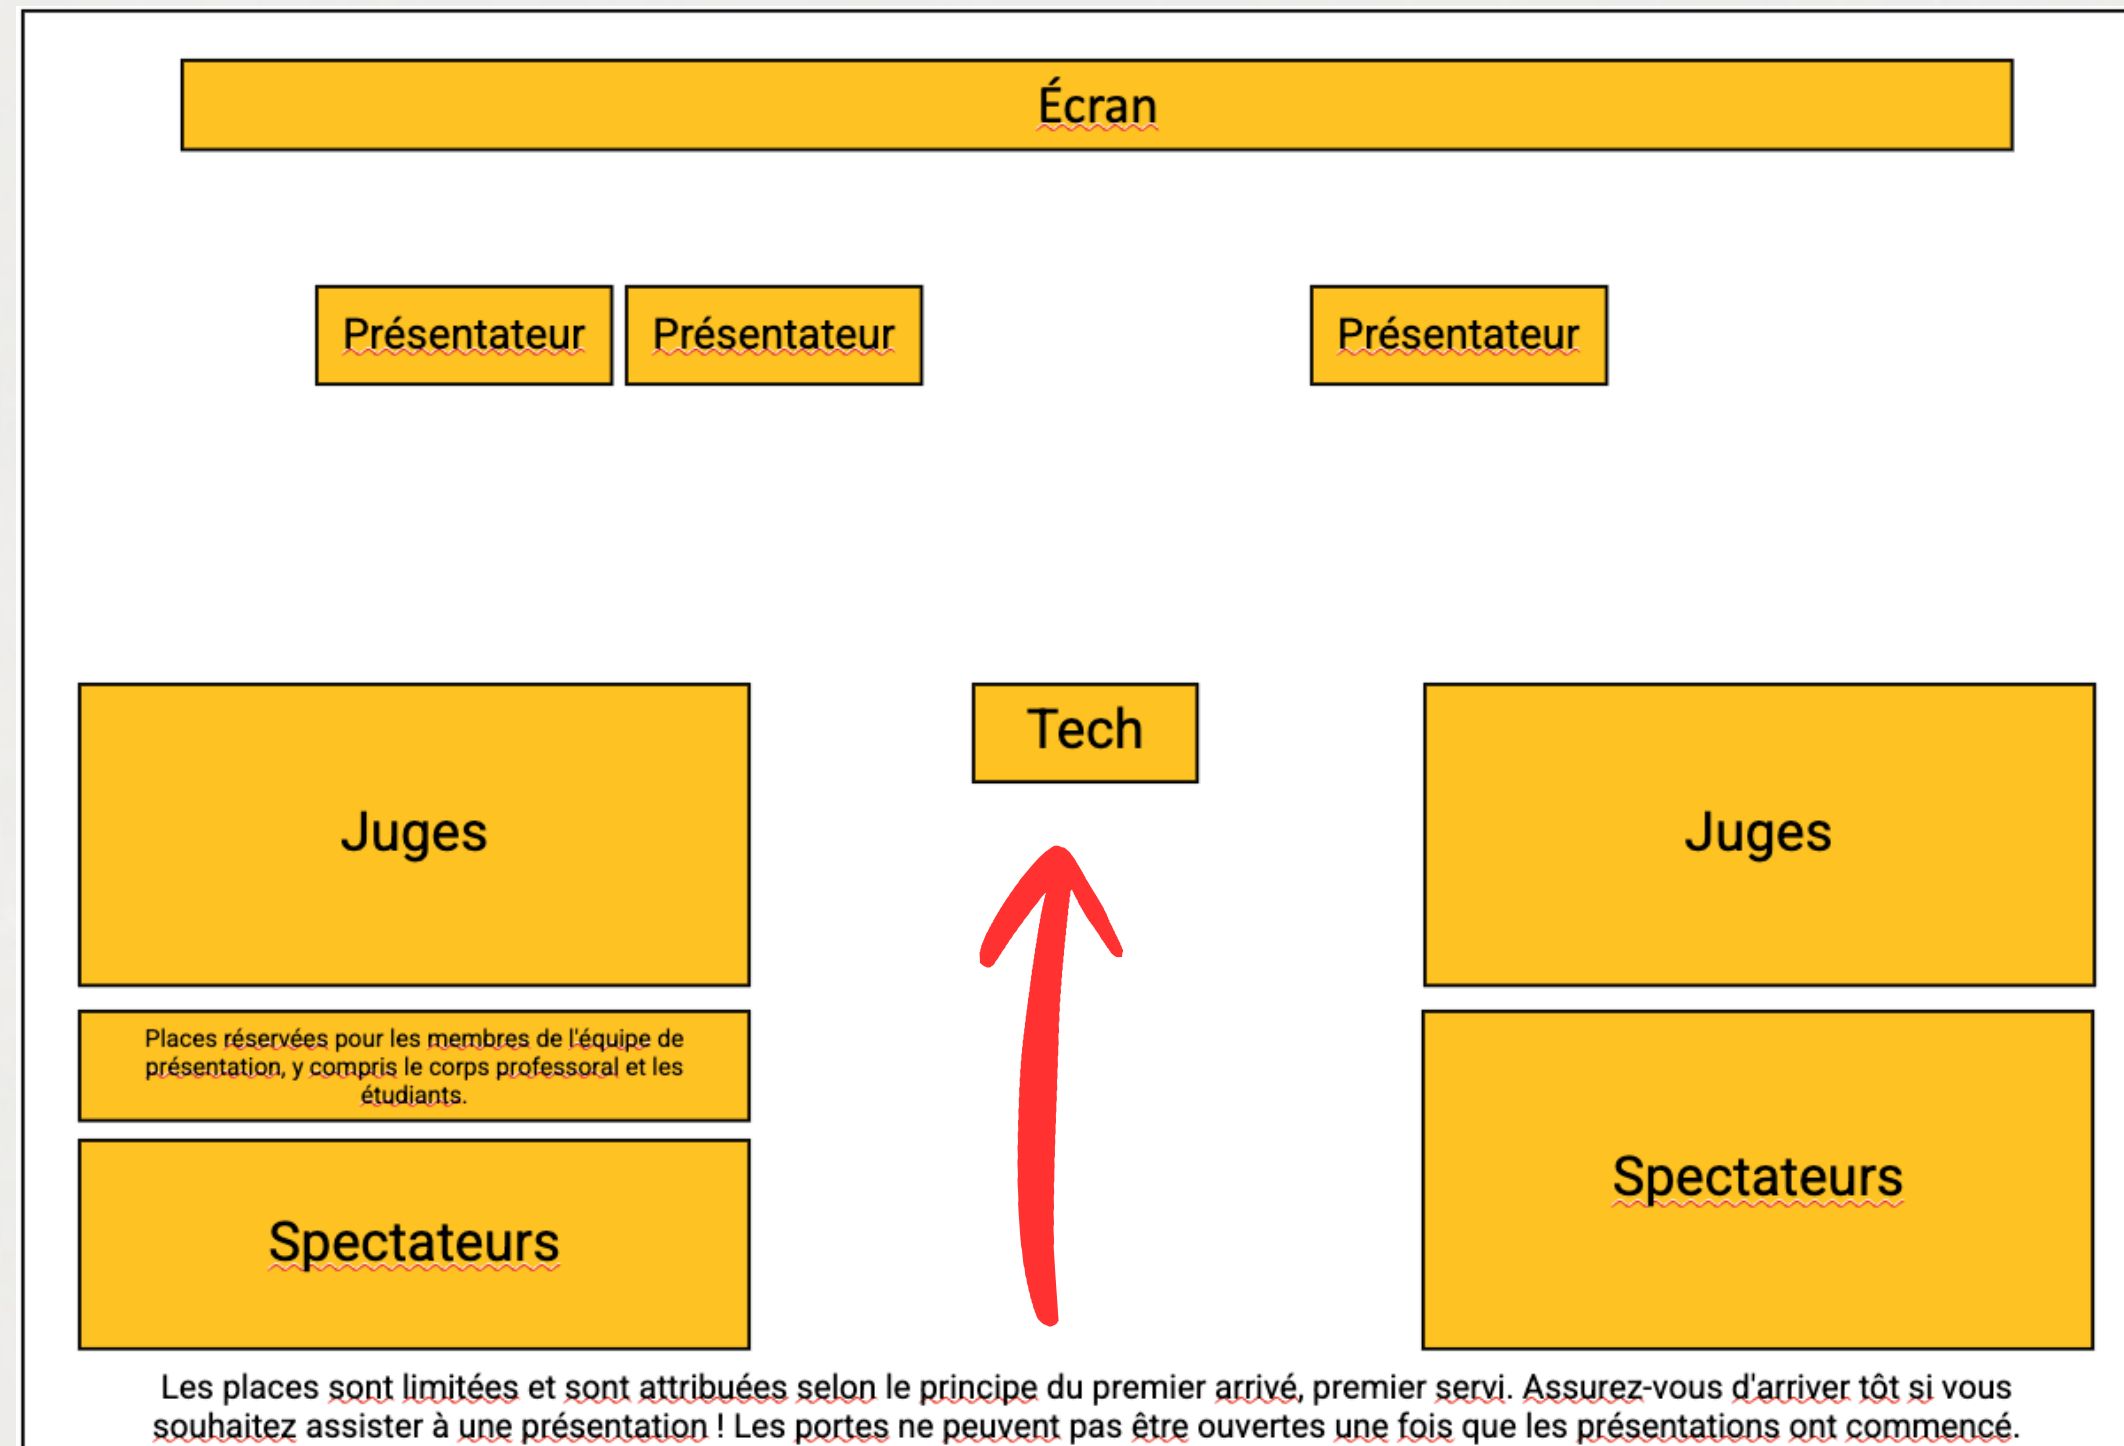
Écran

Présentateur

Présentateur

Présentateur

Juges

Tech

Juges

Places réservées pour les membres de l'équipe de présentation, y compris le corps professoral et les étudiants.

Spectateurs

Spectateurs

Les places sont limitées et sont attribuées selon le principe du premier arrivé, premier servi. Assurez-vous d'arriver tôt si vous souhaitez assister à une présentation ! Les portes ne peuvent pas être ouvertes une fois que les présentations ont commencé.